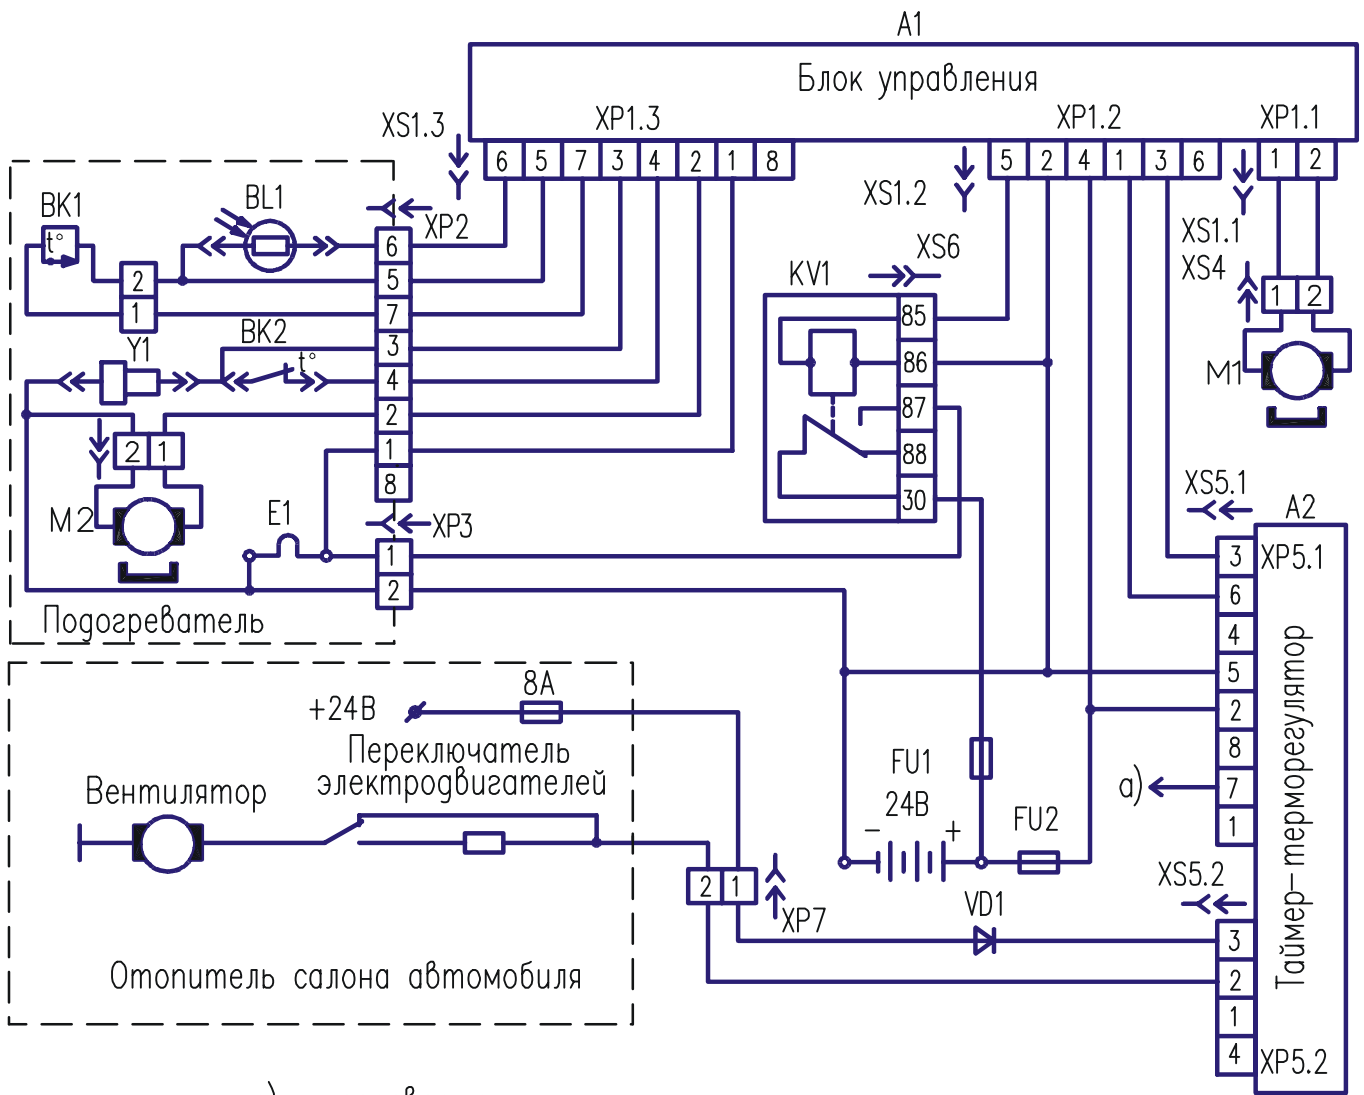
A1
Блок управления
XS1.3
XP1.3
6 5 7 3 4 2 1 8
XP1.2
5 2 4 1 3 6
XP1.1
1 2
XS1.2
XS1.1
XS4
1 2
M1
BK1
t°
BL1
XP2
6
5
7
3
4
2
1
8
2
1
BK2
t°
Y1
2 1
M2
E1
XP3
1
2
Подогреватель
KV1
XS6
85
86
87
88
30
XS5.1
A2
3
6
4
5
2
8
7
1
XP5.1
Таймер–терморегулятор
a)
+24B
8A
Переключатель электродвигателей
Вентилятор
FU1
24B
–
+
FU2
2 1
XP7
VD1
XS5.2
3
2
1
4
XP5.2
Отопитель салона автомобиля